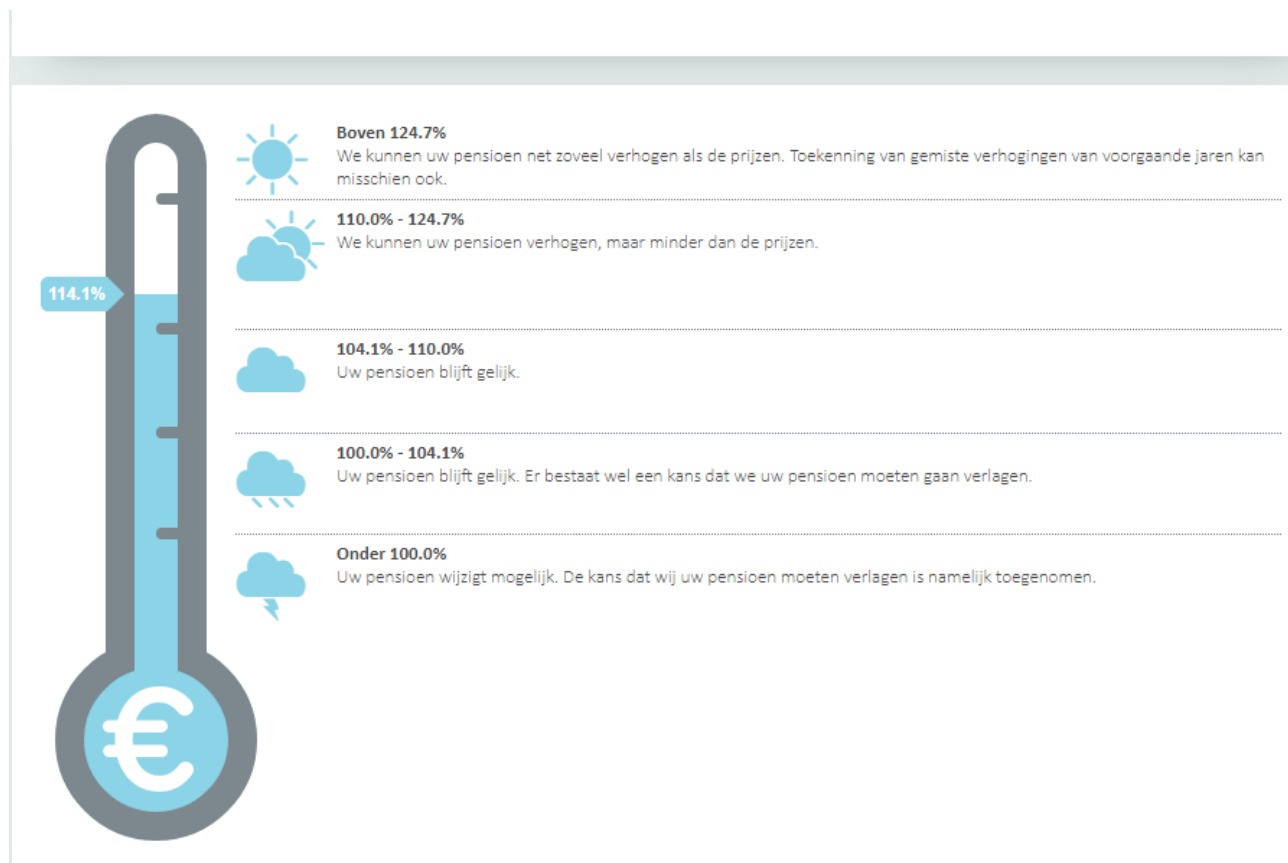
114.1%

**Boven 124.7%**
We kunnen uw pensioen net zoveel verhogen als de prijzen. Toekenning van gemiste verhogingen van voorgaande jaren kan misschien ook.

**110.0% - 124.7%**
We kunnen uw pensioen verhogen, maar minder dan de prijzen.

**104.1% - 110.0%**
Uw pensioen blijft gelijk.

**100.0% - 104.1%**
Uw pensioen blijft gelijk. Er bestaat wel een kans dat we uw pensioen moeten gaan verlagen.

**Onder 100.0%**
Uw pensioen wijzigt mogelijk. De kans dat wij uw pensioen moeten verlagen is namelijk toegenomen.

€